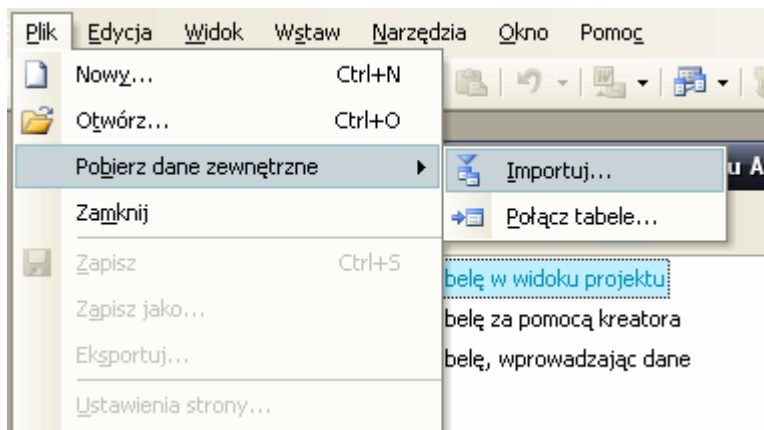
Plik Edycja Widok Wstaw Narzędzia Okno Pomoc

Nowy... Ctrl+N
Otwórz... Ctrl+O
Pobierz dane zewnętrzne
Importuj...
Połącz tabele...
Zamknij
Zapisz Ctrl+S
Zapisz jako...
Eksportuj...
Ustawienia strony...

u A

belę w widoku projektu
belę za pomocą kreatora
belę, wprowadzając dane